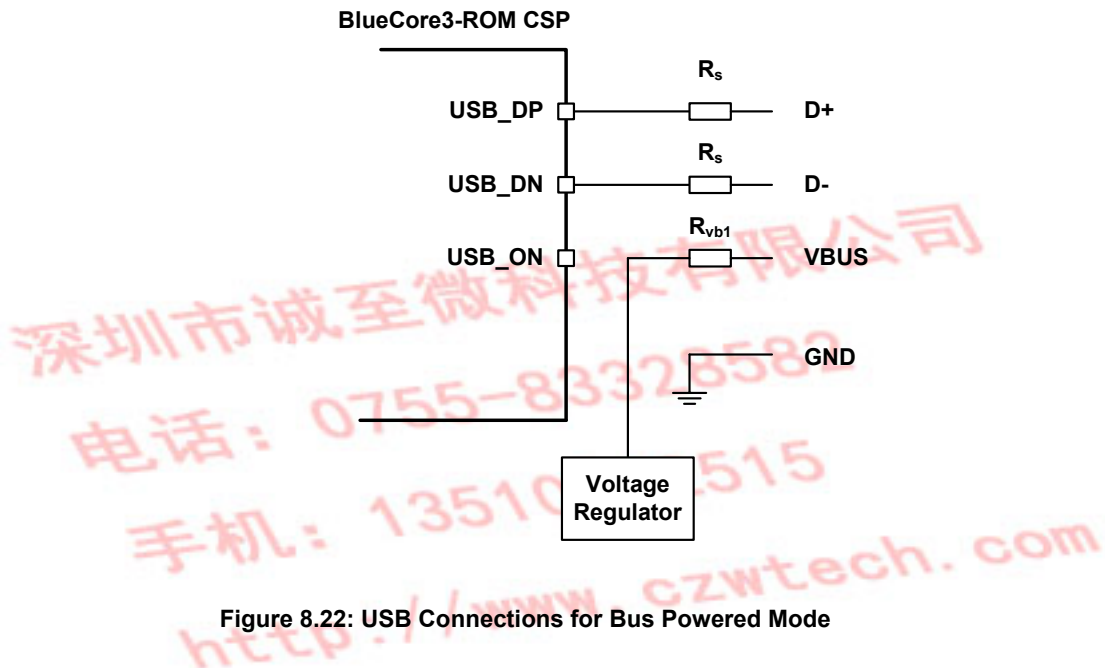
BlueCore3-ROM CSP

$R_s$

USB_DP

D+

$R_s$

USB_DN

D-

$R_{vb1}$

USB_ON

VBUS

GND

Voltage Regulator

深圳市诚至微科技有限公司
电话：0755-83328582
手机：13510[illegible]2515
http://www.czwtech.com

Figure 8.22: USB Connections for Bus Powered Mode